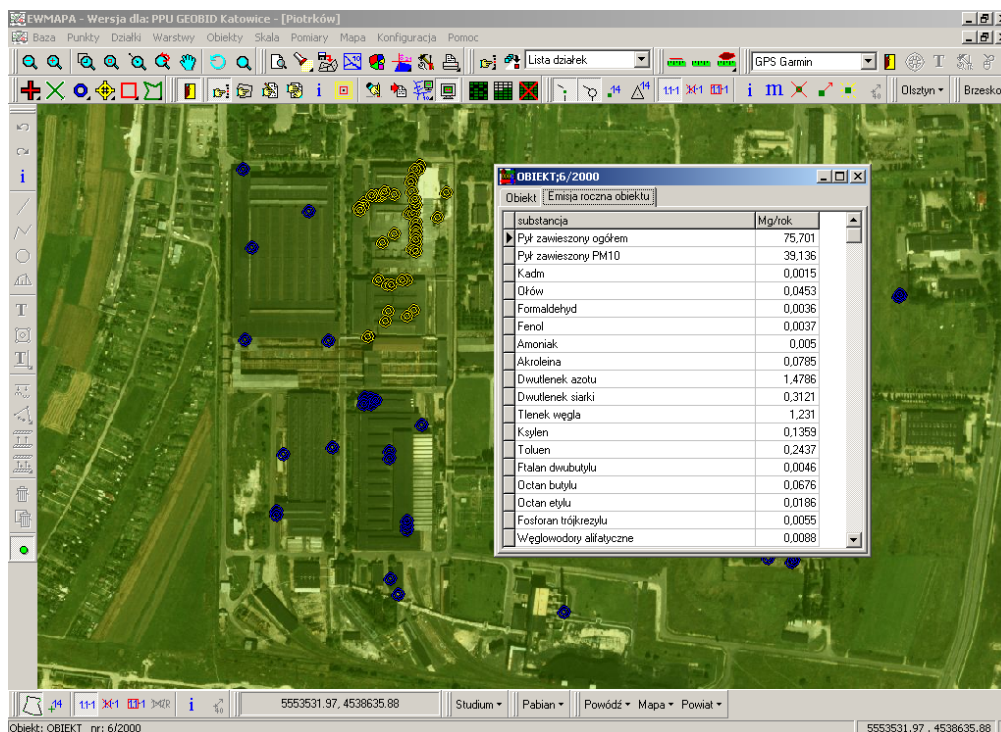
EWMAPA - Wersja dla: PPU GEOBID Katowice - [Piotrków]

Baza Punkty Działki Warstwy Obiekty Skala Pomiary Mapa Konfiguracja Pomoc

Lista działek

GPS Garmin

Olsztyn ▾ Brzesko

OBIEKT;6/2000

Obiekt | Emisja roczna obiektu

| substancja | Mg/rok |
|---|---|
| Pył zawieszony ogółem | 75,701 |
| Pył zawieszony PM10 | 39,136 |
| Kadm | 0,0015 |
| Ołów | 0,0453 |
| Formaldehyd | 0,0036 |
| Fenol | 0,0037 |
| Amoniak | 0,005 |
| Akroleina | 0,0785 |
| Dwutlenek azotu | 1,4786 |
| Dwutlenek siarki | 0,3121 |
| Tlenek węgla | 1,231 |
| Ksylen | 0,1359 |
| Toluen | 0,2437 |
| Ftalan dwubutylu | 0,0046 |
| Octan butylu | 0,0676 |
| Octan etylu | 0,0186 |
| Fosforan trójkrezylu | 0,0055 |
| Węglowodory alifatyczne | 0,0088 |

5553531.97, 4538635.88

Studium ▾ Pabian ▾ Powódź ▾ Mapa ▾ Powiat ▾

Obiekt: OBIEKT nr: 6/2000

5553531.97 , 4538635.88